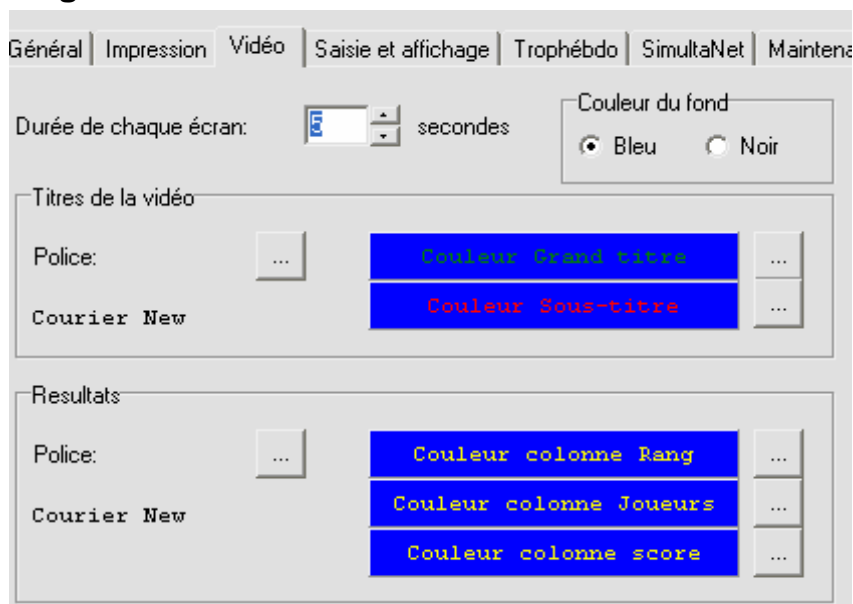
Général | Impression | Vidéo | Saisie et affichage | Trophébdo | SimultaNet | Maintena

Durée de chaque écran: 5 secondes

Couleur du fond
Bleu Noir

Titres de la vidéo
Police: ...
Courier New
Couleur Grand titre ...
Couleur Sous-titre ...

Resultats
Police: ...
Courier New
Couleur colonne Rang ...
Couleur colonne Joueurs ...
Couleur colonne score ...